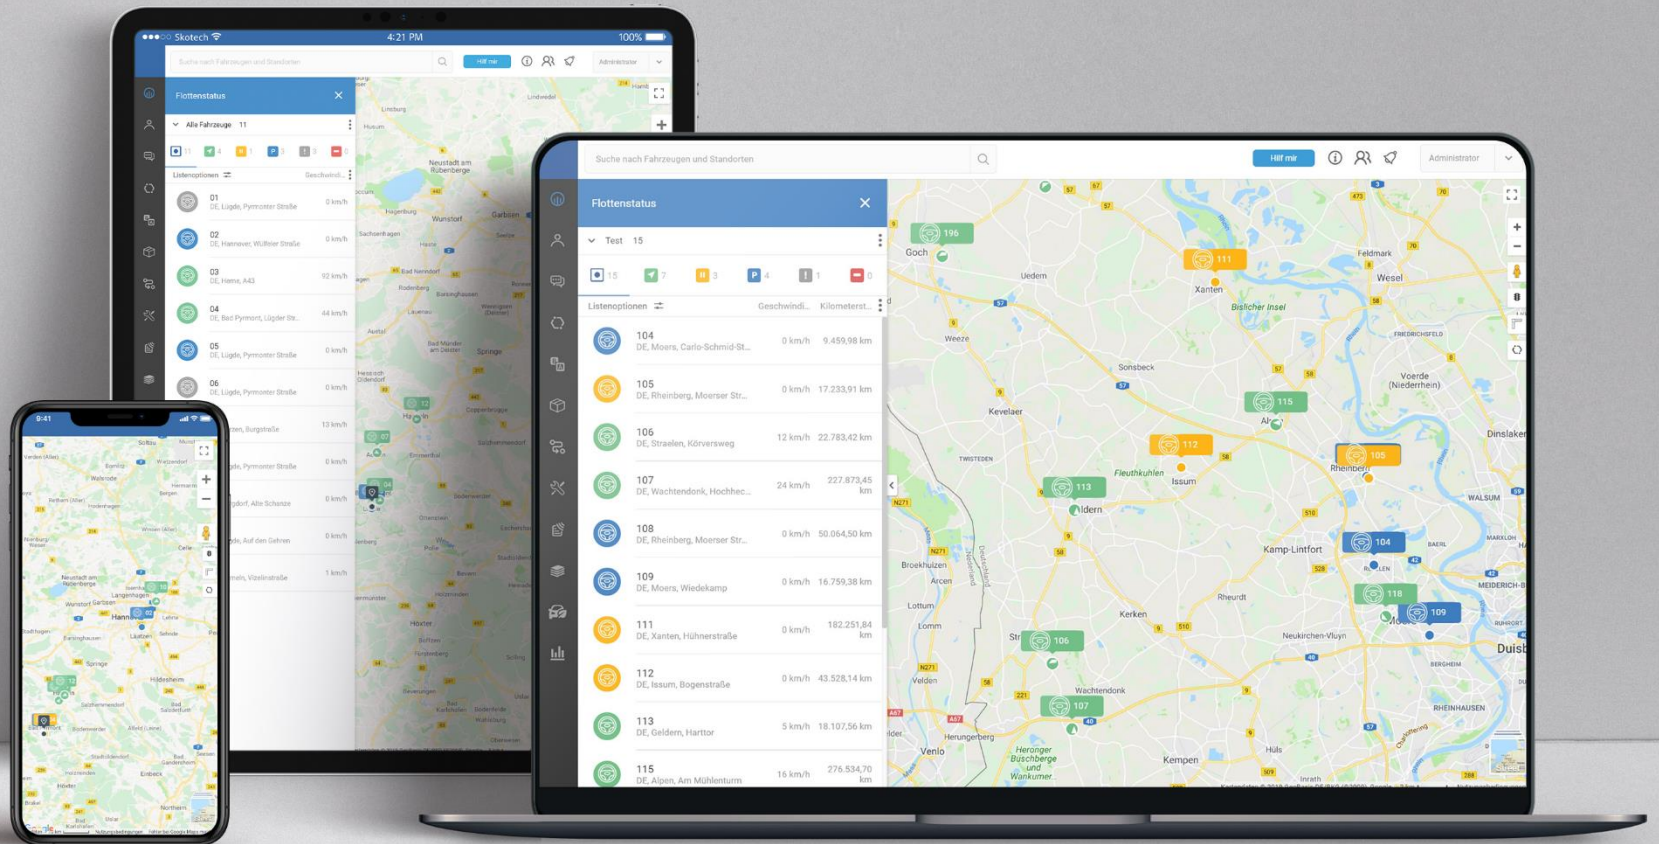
Suche nach Fahrzeugen und Standorten

Hilf mir

Administrator

Flottenstatus

Test 15

15 7 3 4 1 0

Listenoptionen Geschwindi... Kilometerst...

104
DE, Moers, Carlo-Schmid-St... 0 km/h 9.459,98 km

105
DE, Rheinberg, Moerser Str... 0 km/h 17.233,91 km

106
DE, Straelen, Körversweg 12 km/h 22.783,42 km

107
DE, Wachtendonk, Hochhec... 24 km/h 227.873,45 km

108
DE, Rheinberg, Moerser Str... 0 km/h 50.064,50 km

109
DE, Moers, Wiedekamp 0 km/h 16.759,38 km

111
DE, Xanten, Hühnerstraße 0 km/h 182.251,84 km

112
DE, Issum, Bogenstraße 0 km/h 43.528,14 km

113
DE, Geldern, Harttor 5 km/h 18.107,56 km

115
DE, Alpen, Am Mühlenturm 16 km/h 276.534,70 km

196 111 115 112 105 113 104 118 109 106 107

Goch Uedem Xanten Feldmark Wesel Bislicher Insel Weeze Sonsbeck Voerde (Niederrhein) Kevelaer Alpen Dinslaken Rheinberg Fleuthkuhlen Issum Geldern Walsum Kamp-Lintfort Broekhuizen Arcen Rheurdt Lottum Kerken Neukirchen-Vluyn Duisb Velden Wachtendonk Venlo Herongen Kempen Hüls

Skotech 4:21 PM 100%

Suche nach Fahrzeugen und Standorten

Hilf mir

Administrator

Flottenstatus

Alle Fahrzeuge 11

Listenoptionen Geschwindi...

01
DE, Lügde, Pyrmonter Straße 0 km/h

02
DE, Hannover, Wülfeler Straße 0 km/h

03
DE, Hiems, A43 92 km/h

04
DE, Bad Pyrmont, Lügder Str... 44 km/h

05
DE, Lügde, Pyrmonter Straße 0 km/h

06
DE, Lügde, Pyrmonter Straße 0 km/h

9:41